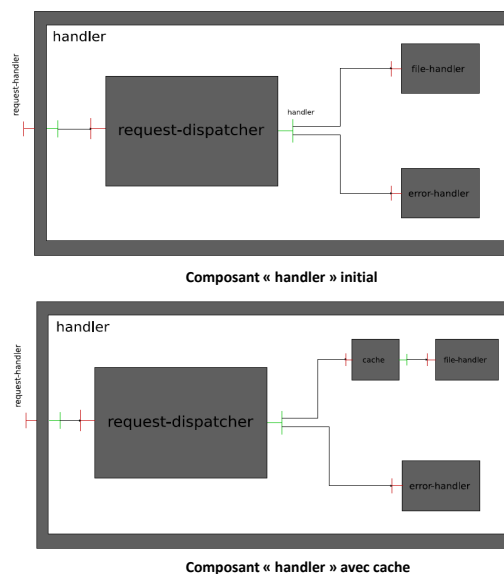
request-handler

handler

request-dispatcher

handler

file-handler

error-handler

**Composant « handler » initial**

request-handler

handler

request-dispatcher

cache

file-handler

error-handler

**Composant « handler » avec cache**